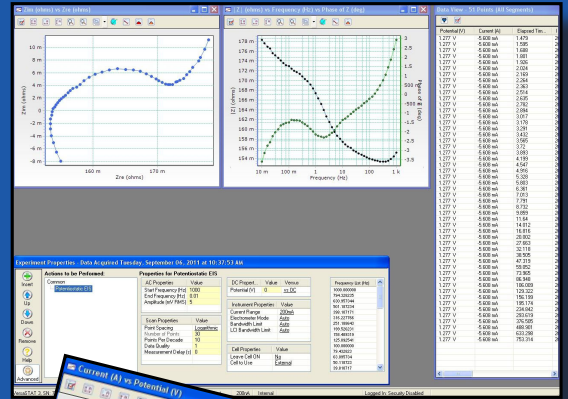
Zim (ohms) vs Zre (ohms)

10 m
8 m
6 m
4 m
2 m
0
-2 m
-4 m
-6 m
-8 m

Zim (ohms)

160 m
170 m
Zre (ohms)

|Z| (ohms) vs Frequency (Hz) | Phase of Z (deg)

178 m
176 m
174 m
172 m
170 m
168 m
166 m
164 m
162 m
160 m
158 m
156 m
154 m

|Z| (ohms)

3
2.5
2
1.5
1
500 m
0
-500 m
-1
-1.5
-2
-2.5
-3
-3.5

Phase of Z (deg)

10 m
100 m
1
10
100
1 k
Frequency (Hz)

Data View - 51 Points (All Segments)

| Potential (V) | Current (A) | Elapsed Tim... |
|---|---|---|
| 1.277 V | -5.608 mA | 1.479 |
| 1.277 V | -5.608 mA | 1.595 |
| 1.277 V | -5.608 mA | 1.680 |
| 1.277 V | -5.608 mA | 1.681 |
| 1.277 V | -5.608 mA | 1.926 |
| 1.277 V | -5.608 mA | 2.024 |
| 1.277 V | -5.608 mA | 2.169 |
| 1.277 V | -5.608 mA | 2.264 |
| 1.277 V | -5.608 mA | 2.363 |
| 1.277 V | -5.608 mA | 2.514 |
| 1.277 V | -5.608 mA | 2.635 |
| 1.277 V | -5.608 mA | 2.762 |
| 1.277 V | -5.608 mA | 2.884 |
| 1.277 V | -5.608 mA | 3.017 |
| 1.277 V | -5.608 mA | 3.178 |
| 1.277 V | -5.608 mA | 3.291 |
| 1.277 V | -5.608 mA | 3.432 |
| 1.277 V | -5.608 mA | 3.565 |
| 1.277 V | -5.608 mA | 3.73 |
| 1.277 V | -5.608 mA | 3.883 |
| 1.277 V | -5.608 mA | 4.199 |
| 1.277 V | -5.608 mA | 4.547 |
| 1.277 V | -5.608 mA | 4.916 |
| 1.277 V | -5.608 mA | 5.328 |
| 1.277 V | -5.608 mA | 5.883 |
| 1.277 V | -5.608 mA | 6.361 |
| 1.277 V | -5.608 mA | 7.013 |
| 1.277 V | -5.608 mA | 7.791 |
| 1.277 V | -5.608 mA | 8.732 |
| 1.277 V | -5.608 mA | 9.859 |
| 1.277 V | -5.608 mA | 11.64 |
| 1.277 V | -5.608 mA | 14.612 |
| 1.277 V | -5.608 mA | 16.816 |
| 1.277 V | -5.608 mA | 20.802 |
| 1.277 V | -5.608 mA | 27.663 |
| 1.277 V | -5.608 mA | 32.118 |
| 1.277 V | -5.608 mA | 38.505 |
| 1.277 V | -5.608 mA | 47.319 |
| 1.277 V | -5.608 mA | 59.852 |
| 1.277 V | -5.608 mA | 72.908 |
| 1.277 V | -5.608 mA | 86.948 |
| 1.277 V | -5.608 mA | 106.009 |
| 1.277 V | -5.608 mA | 129.322 |
| 1.277 V | -5.608 mA | 156.139 |
| 1.277 V | -5.608 mA | 195.174 |
| 1.277 V | -5.608 mA | 238.042 |
| 1.277 V | -5.608 mA | 293.679 |
| 1.277 V | -5.608 mA | 365.568 |
| 1.277 V | -5.608 mA | 488.901 |
| 1.277 V | -5.608 mA | 623.298 |
| 1.277 V | -5.608 mA | 753.314 |

Experiment Properties - Data Acquired Tuesday, September 06, 2011 at 10:37:53 AM

Actions to be Performed:
Common
Potentiostatic EIS

Insert
Up
Down
Remove
Help
Advanced

Properties for Potentiostatic EIS

| AC Properties | Value |
|---|---|
| Start Frequency (Hz) | 1000 |
| End Frequency (Hz) | 0.01 |
| Amplitude (mV RMS) | 5 |

| Scan Properties | Value |
|---|---|
| Point Spacing | Logarithmic |
| Number of Points | 50 |
| Points Per Decade | 10 |
| Data Quality | 1 |
| Measurement Delay (s) | 0 |

| DC Propert... | Value | Versus |
|---|---|---|
| Potential (V) | 0 | vs OC |

| Instrument Properties | Value |
|---|---|
| Current Range | 200mA |
| Electrometer Mode | Auto |
| Bandwidth Limit | Auto |
| LCI Bandwidth Limit | Auto |

| Cell Properties | Value |
|---|---|
| Leave Cell ON | No |
| Cell to Use | External |

| Frequency List (Hz) |
|---|
| 1000.000000 |
| 794.328235 |
| 630.957344 |
| 501.187234 |
| 398.107171 |
| 316.227766 |
| 251.188643 |
| 199.526231 |
| 158.489319 |
| 125.892541 |
| 100.000000 |
| 79.432823 |
| 63.095734 |
| 50.118723 |
| 39.810717 |

VersaSTAT 3, SN:
200mA
Internal
Logged In: Security Disabled

Current (A) vs Potential (V)